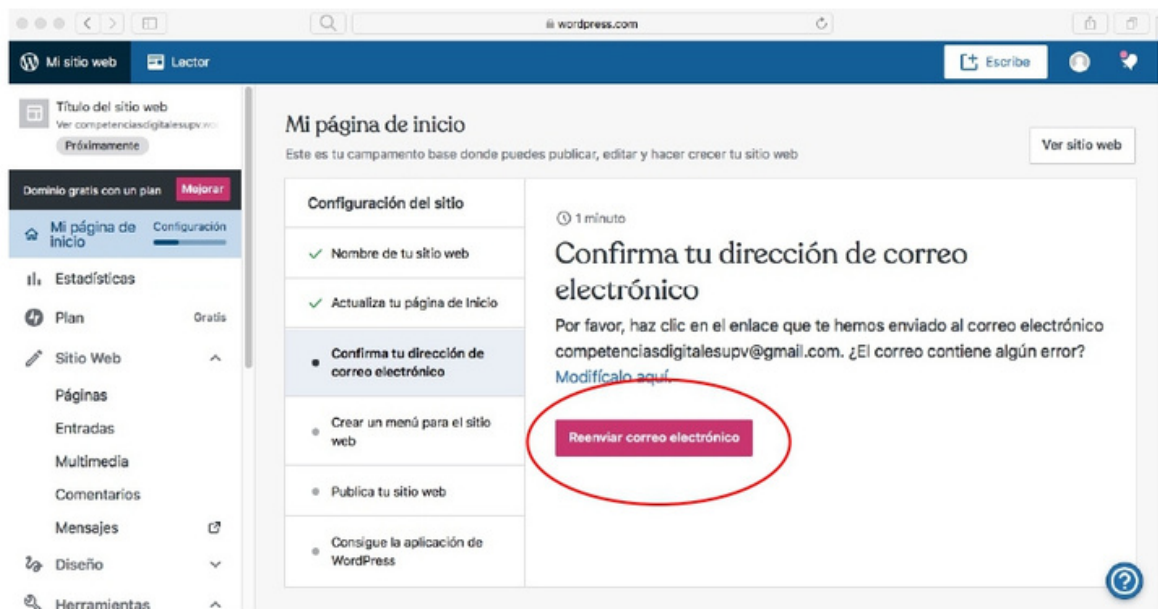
wordpress.com

Mi sitio web
Lector
Escribe

Título del sitio web
Ver competenciasdigitalesupv.wo
Próximamente

Dominio gratis con un plan
Mejorar

Mi página de inicio
Configuración

Estadísticas
Plan
Gratis
Sitio Web
Páginas
Entradas
Multimedia
Comentarios
Mensajes
Diseño
Herramientas

Mi página de inicio
Este es tu campamento base donde puedes publicar, editar y hacer crecer tu sitio web

Ver sitio web

Configuración del sitio
✓ Nombre de tu sitio web
✓ Actualiza tu página de Inicio
Confirma tu dirección de correo electrónico
Crear un menú para el sitio web
Publica tu sitio web
Consigue la aplicación de WordPress

1 minuto
Confirma tu dirección de correo electrónico
Por favor, haz clic en el enlace que te hemos enviado al correo electrónico competenciasdigitalesupv@gmail.com. ¿El correo contiene algún error? Modifícalo aquí.

Reenviar correo electrónico